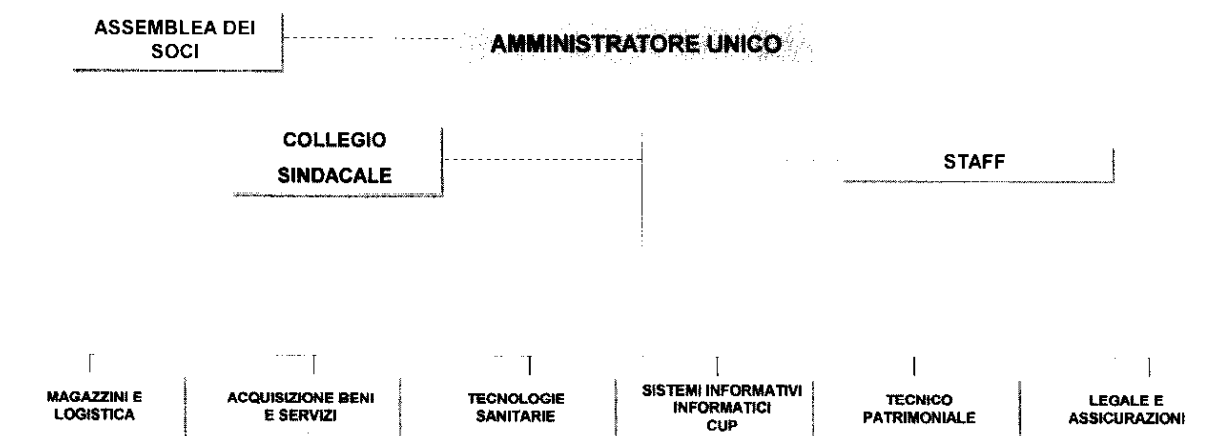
ASSEMBLEA DEI SOCI

AMMINISTRATORE UNICO

COLLEGIO SINDACALE

STAFF

MAGAZZINI E LOGISTICA

ACQUISIZIONE BENI E SERVIZI

TECNOLOGIE SANITARIE

SISTEMI INFORMATIVI INFORMATICI CUP

TECNICO PATRIMONIALE

LEGALE E ASSICURAZIONI